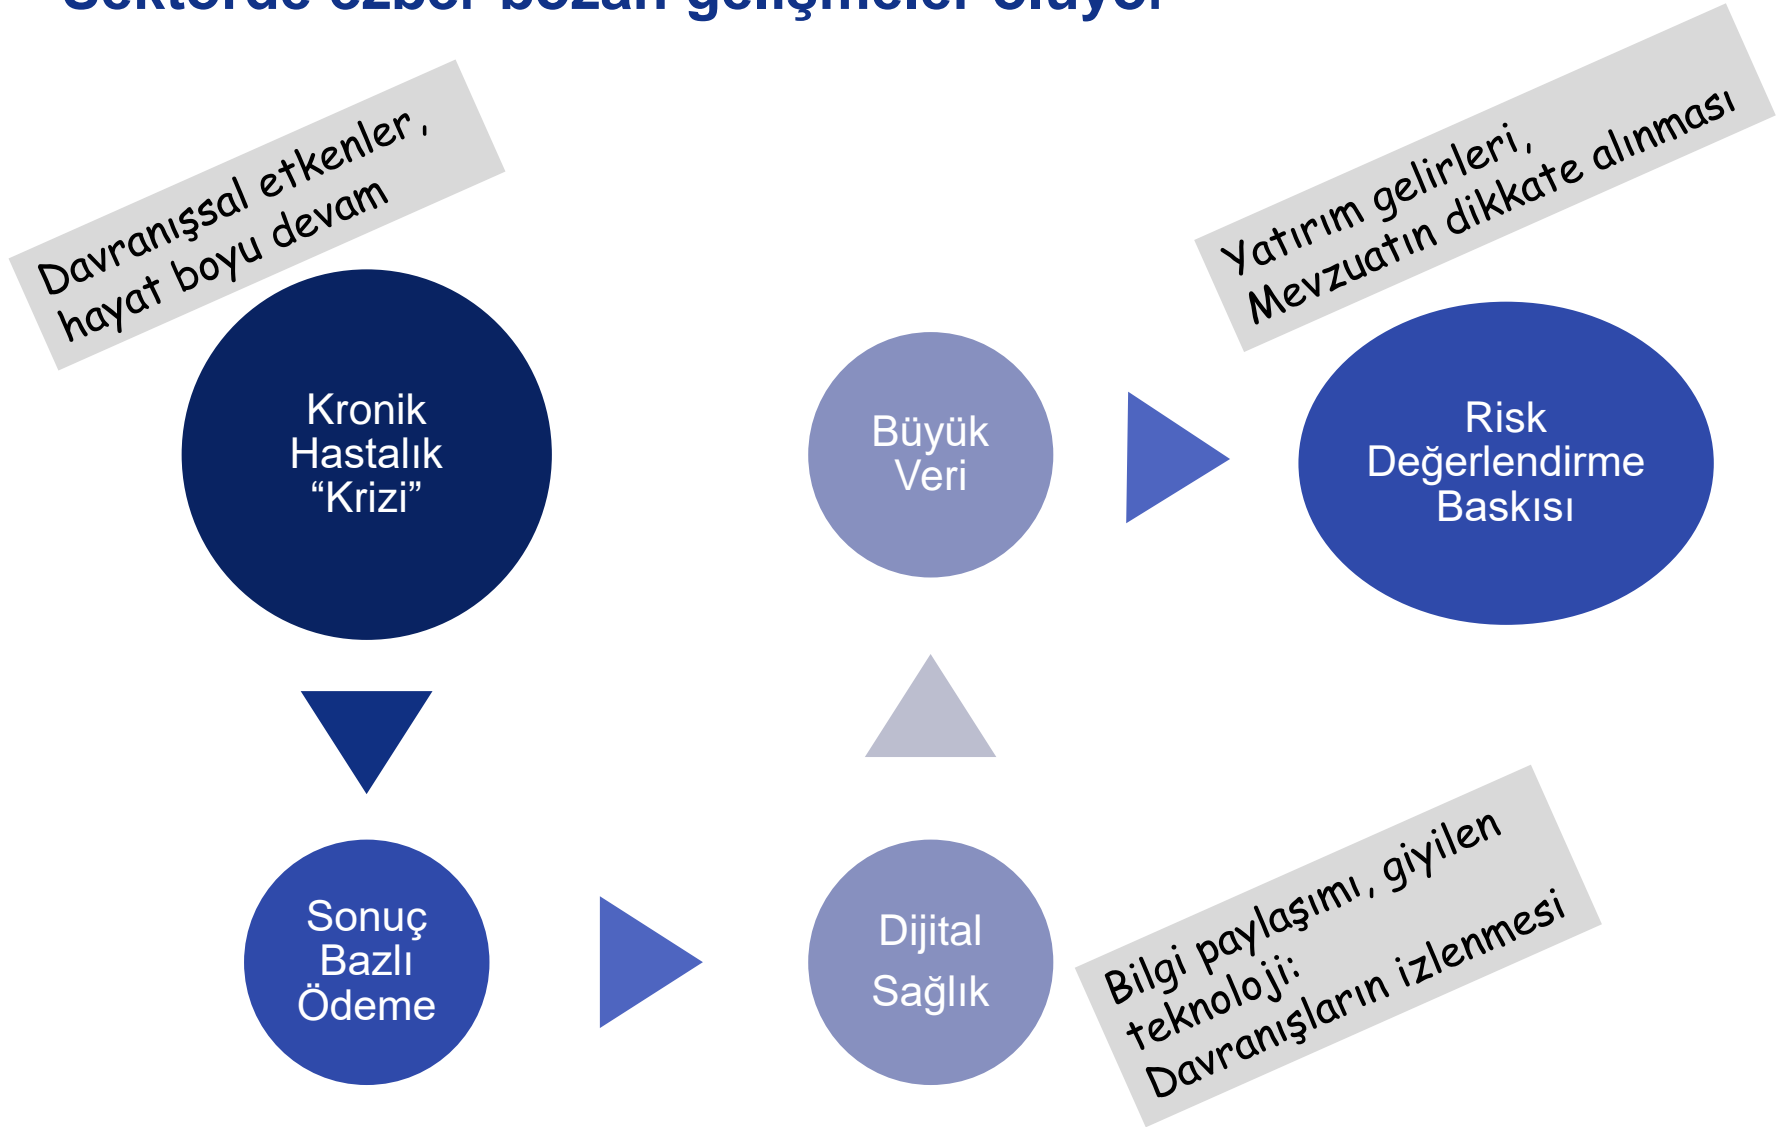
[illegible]

Davranışsal etkenler, hayat boyu devam

Yatırım gelirleri, Mevzuatın dikkate alınması

Kronik Hastalık “Krizi”

Büyük Veri

Risk Değerlendirme Baskısı

Sonuç Bazlı Ödeme

Dijital Sağlık

Bilgi paylaşımı, giyilen teknoloji: Davranışların izlenmesi